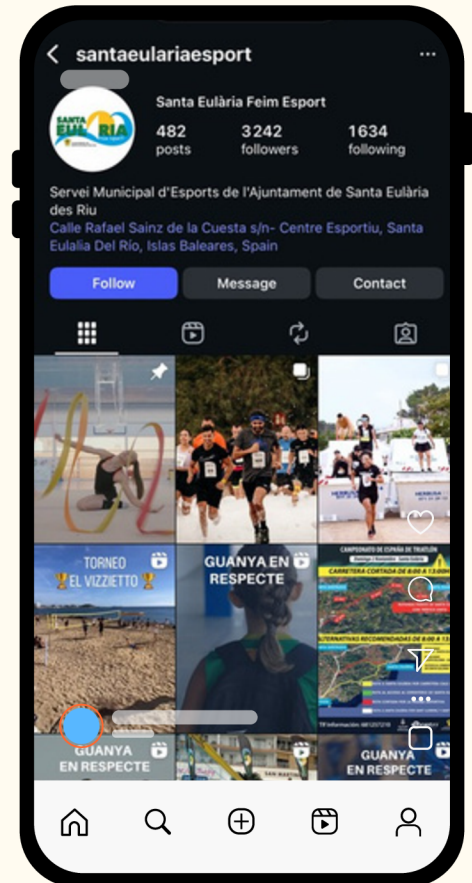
santaeulariaesport

SANTA EULÀRIA

Santa Eulària Feim Esport

482 posts

3242 followers

1634 following

Servei Municipal d'Esports de l'Ajuntament de Santa Eulària des Riu

Calle Rafael Sainz de la Cuesta s/n- Centre Esportiu, Santa Eulalia Del Río, Islas Baleares, Spain

Follow

Message

Contact

TORNEO

🏆 EL VIZZIETTO 🏆

GUANYA EN RESPECTE

CAMPEONATO DE ESPAÑA DE TRIATLÓN

CARRETERA CORTADA DE 8:00 A 13:00H

ALTERNATIVAS RECOMENDADAS DE 8:00 A 13:00H

GUANYA EN RESPECTE

GUANYA EN RESPECTE